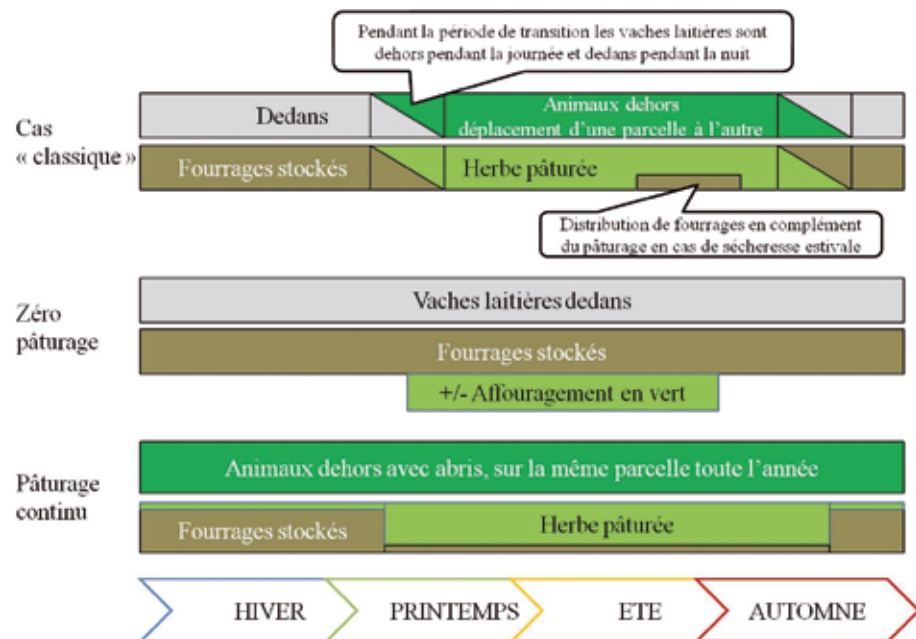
Pendant la période de transition les vaches laitières sont dehors pendant la journée et dedans pendant la nuit

Cas « classique »

Dedans

Animaux dehors déplacement d'une parcelle à l'autre

Fourrages stockés

Herbe pâturée

Distribution de fourrages en complément du pâturage en cas de sécheresse estivale

Zéro pâturage

Vaches laitières dedans

Fourrages stockés

+/- Affouragement en vert

Pâturage continu

Animaux dehors avec abris, sur la même parcelle toute l'année

Fourrages stockés

Herbe pâturée

HIVER

PRINTEMPS

ETE

AUTOMNE